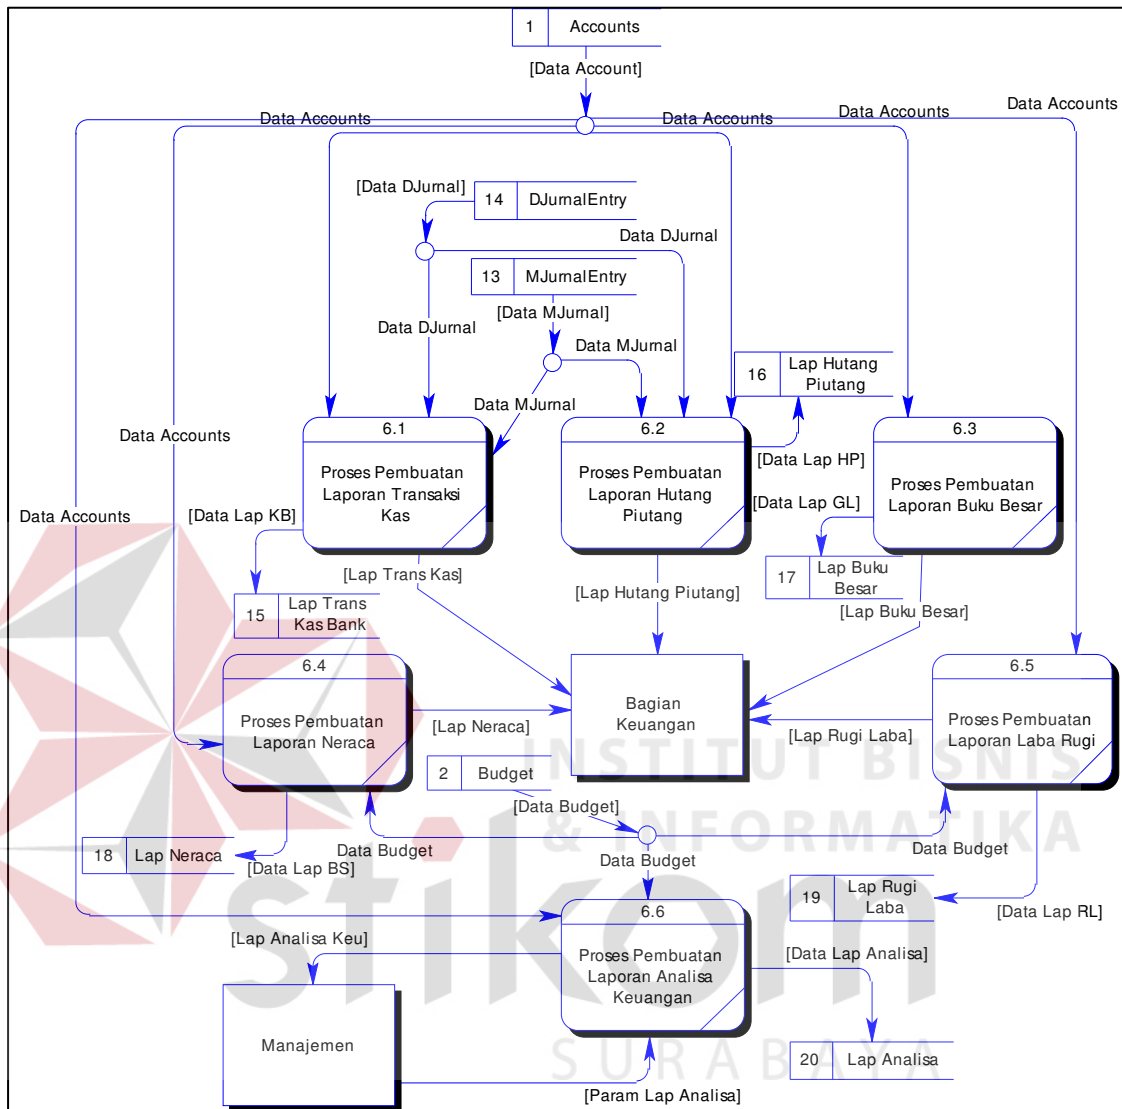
1 Accounts

[Data Account]

Data Accounts

Data Accounts

Data Accounts

Data Accounts

[Data DJurnal]

14 DJurnalEntry

Data DJurnal

13 MJurnalEntry

[Data MJurnal]

Data DJurnal

Data MJurnal

16 Lap Hutang Piutang

Data MJurnal

Data Accounts

6.1
Proses Pembuatan Laporan Transaksi Kas

6.2
Proses Pembuatan Laporan Hutang Piutang

[Data Lap HP]

6.3
Proses Pembuatan Laporan Buku Besar

Data Accounts

[Data Lap KB]

[Data Lap GL]

17 Lap Buku Besar

[Lap Trans Kas]

[Lap Hutang Piutang]

[Lap Buku Besar]

15 Lap Trans Kas Bank

6.4
Proses Pembuatan Laporan Neraca

[Lap Neraca]

Bagian Keuangan

[Lap Rugi Laba]

6.5
Proses Pembuatan Laporan Laba Rugi

2 Budget

[Data Budget]

18 Lap Neraca

Data Budget

[Data Lap BS]

Data Budget

Data Budget

19 Lap Rugi Laba

[Data Lap RL]

[Lap Analisa Keu]

6.6
Proses Pembuatan Laporan Analisa Keuangan

[Data Lap Analisa]

Manajemen

20 Lap Analisa

[Param Lap Analisa]

INSTITUT BISNIS & INFORMATIKA stikom SURABAYA